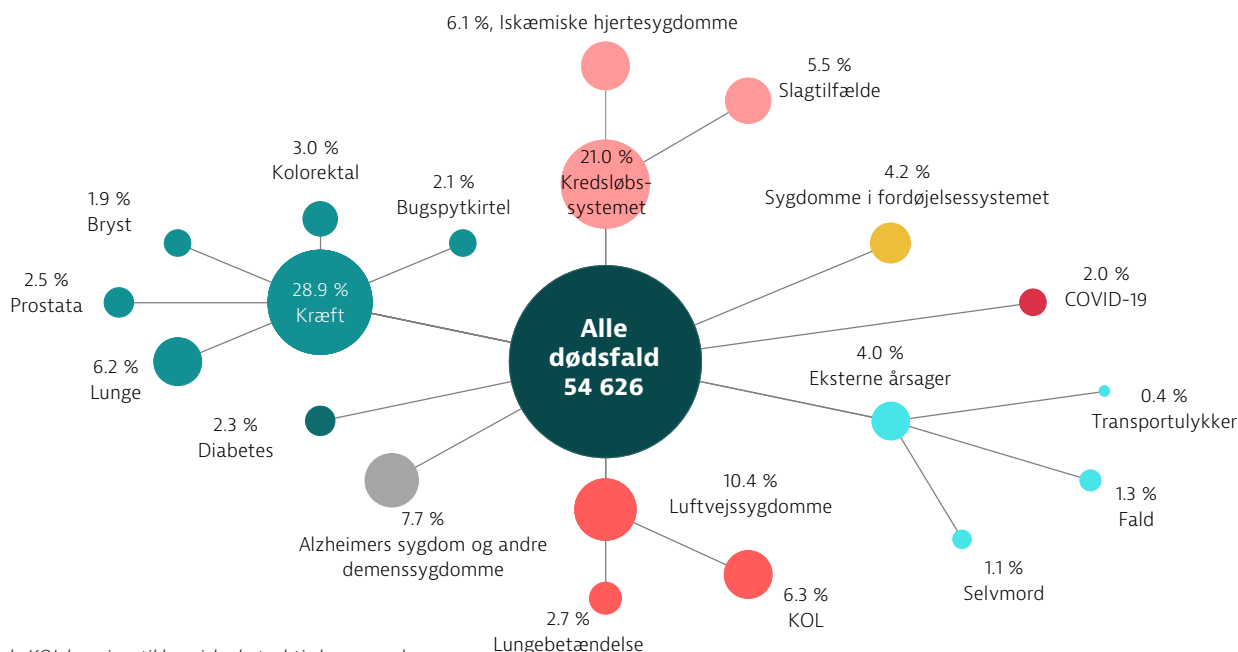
6.1 %, Iskæmiske hjertesygdomme

5.5 %
Slagtilfælde

21.0 %
Kredsløbs-
systemet

3.0 %
Kolorektal

2.1 %
Bugspytkirtel

1.9 %
Bryst

4.2 %
Sygdomme i fordøjelsessystemet

2.5 %
Prostata

28.9 %
Kræft

2.0 %
COVID-19

Alle
dødsfald
54 626

6.2 %
Lunge

4.0 %
Eksterne årsager

0.4 %
Transportulykker

2.3 %
Diabetes

1.3 %
Fald

10.4 %
Luftvejssygdomme

7.7 %
Alzheimers sygdom og andre demenssygdomme

1.1 %
Selvmord

6.3 %
KOL

2.7 %
Lungebetændelse

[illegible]